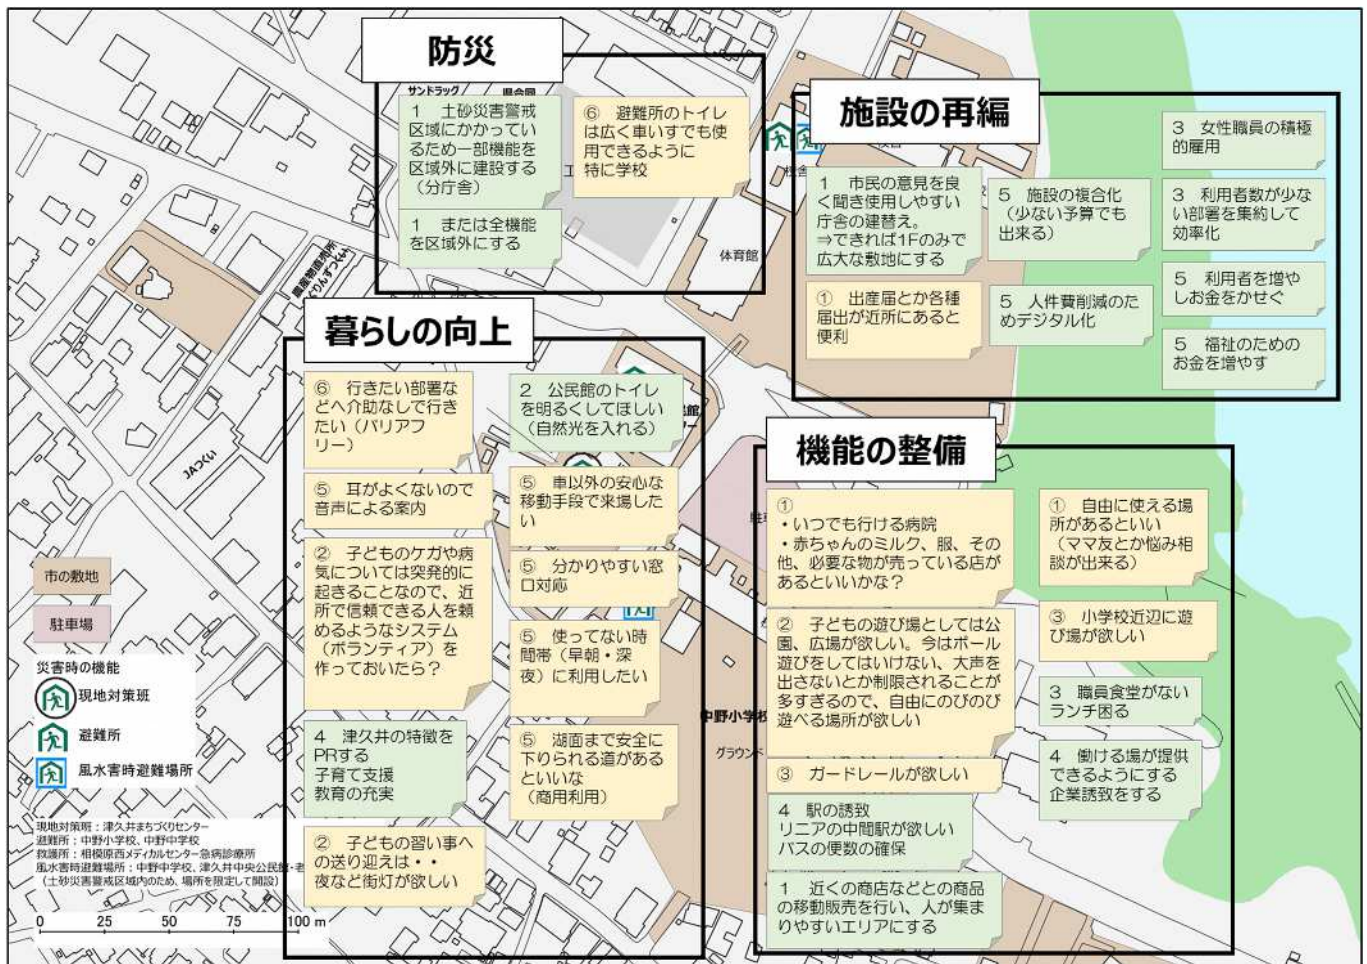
防災

1　土砂災害警戒区域にかかっているため一部機能を区域外に建設する（分庁舎）

1　または全機能を区域外にする

⑥　避難所のトイレは広く車いすでも使用できるように特に学校

サンドラッグ

体育館

施設の再編

1　市民の意見を良く聞き使用しやすい庁舎の建替え。⇒できれば1Fのみで広大な敷地にする

①　出産届とか各種届出が近所にあると便利

5　施設の複合化（少ない予算でも出来る）

5　人件費削減のためデジタル化

3　女性職員の積極的雇用

3　利用者数が少ない部署を集約して効率化

5　利用者を増やしお金をかせぐ

5　福祉のためのお金を増やす

暮らしの向上

⑥　行きたい部署などへ介助なしで行きたい（バリアフリー）

⑤　耳がよくないので音声による案内

②　子どものケガや病気については突発的に起きることなので、近所で信頼できる人を頼めるようなシステム（ボランティア）を作っておいたら？

4　津久井の特徴をPRする　子育て支援　教育の充実

②　子どもの習い事への送り迎えは・・夜など街灯が欲しい

2　公民館のトイレを明るくしてほしい（自然光を入れる）

⑤　車以外の安心な移動手段で来場したい

⑤　分かりやすい窓口対応

⑤　使ってない時間帯（早朝・深夜）に利用したい

⑤　湖面まで安全に下りられる道があるといいな（商用利用）

機能の整備

①
・いつでも行ける病院
・赤ちゃんのミルク、服、その他、必要な物が売っている店があるといいかな？

②　子どもの遊び場としては公園、広場が欲しい。今はボール遊びをしてはいけない、大声を出さないとか制限されることが多すぎるので、自由にのびのび遊べる場所が欲しい

③　ガードレールが欲しい

4　駅の誘致　リニアの中間駅が欲しい　バスの便数の確保

1　近くの商店などとの商品の移動販売を行い、人が集まりやすいエリアにする

①　自由に使える場所があるといい（ママ友とか悩み相談が出来る）

③　小学校近辺に遊び場が欲しい

3　職員食堂がないランチ困る

4　働ける場が提供できるようにする企業誘致をする

中野小学校

グラウンド

JAつくい

市の敷地

駐車場

災害時の機能

現地対策班

避難所

風水害時避難場所

現地対策班：津久井まちづくりセンター
避難所：中野小学校、中野中学校
救護所：相模原西メディカルセンター急病診療所
風水害時避難場所：中野中学校、津久井中央公民館・老
（土砂災害警戒区域内のため、場所を限定して開設）

0　25　50　75　100 m